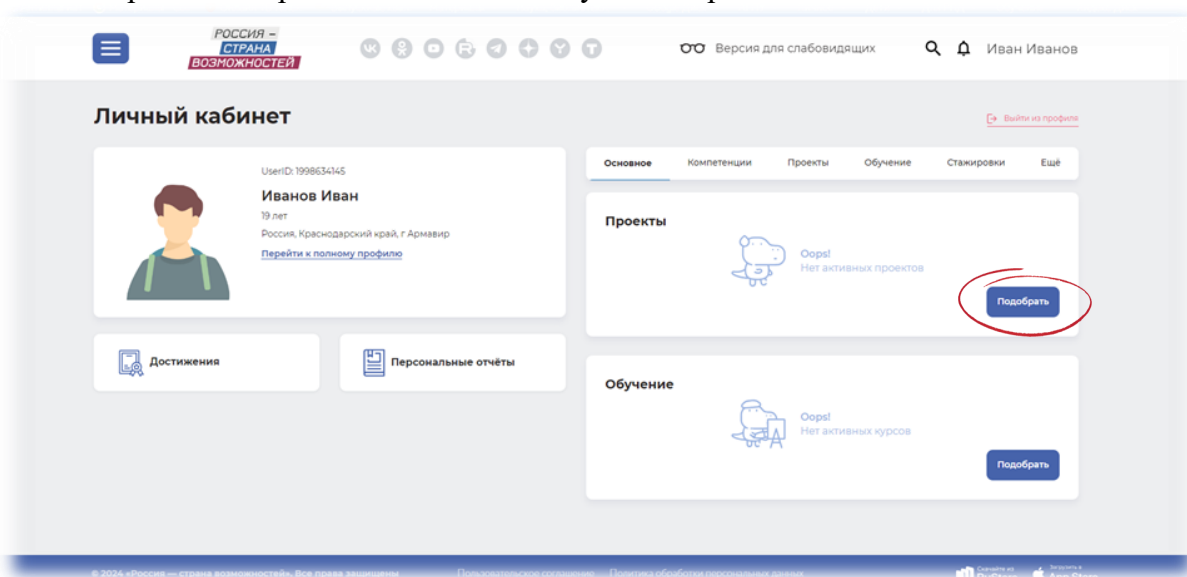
РОССИЯ – СТРАНА ВОЗМОЖНОСТЕЙ

Версия для слабовидящих

Иван Иванов

Личный кабинет

Выйти из профиля

UserID: 1998634145

Иванов Иван

19 лет

Россия, Краснодарский край, г Армавир

Перейти к полному профилю

Достижения

Персональные отчёты

Основное | Компетенции | Проекты | Обучение | Стажировки | Ещё

Проекты

Oops!
Нет активных проектов

Подобрать

Обучение

Oops!
Нет активных курсов

Подобрать

© 2024 «Россия — страна возможностей». Все права защищены

Пользовательское соглашение

Политика обработки персональных данных

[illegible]

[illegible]